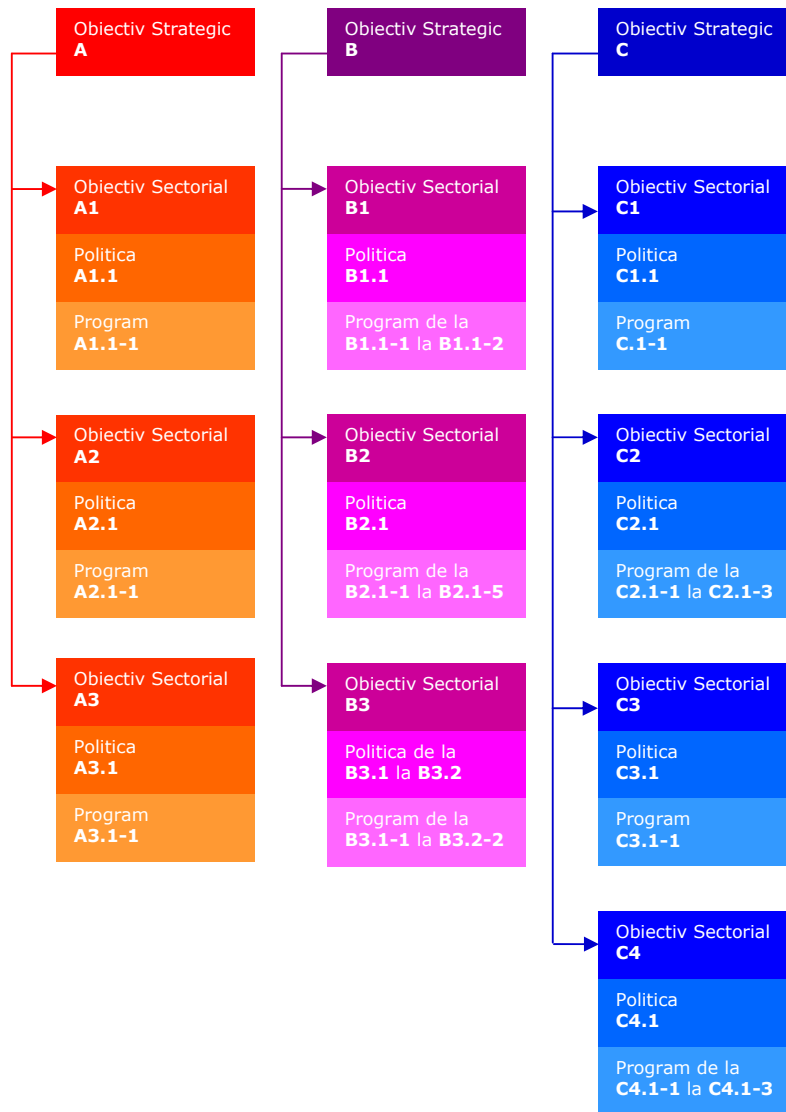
Objectiv Strategic
A

Objectiv Sectorial
A1

Politica
A1.1

Program
A1.1-1

Objectiv Sectorial
A2

Politica
A2.1

Program
A2.1-1

Objectiv Sectorial
A3

Politica
A3.1

Program
A3.1-1

Objectiv Strategic
B

Objectiv Sectorial
B1

Politica
B1.1

Program de la
B1.1-1 la B1.1-2

Objectiv Sectorial
B2

Politica
B2.1

Program de la
B2.1-1 la B2.1-5

Objectiv Sectorial
B3

Politica de la
B3.1 la B3.2

Program de la
B3.1-1 la B3.2-2

Objectiv Strategic
C

Objectiv Sectorial
C1

Politica
C1.1

Program
C.1-1

Objectiv Sectorial
C2

Politica
C2.1

Program de la
C2.1-1 la C2.1-3

Objectiv Sectorial
C3

Politica
C3.1

Program
C3.1-1

Objectiv Sectorial
C4

Politica
C4.1

Program de la
C4.1-1 la C4.1-3